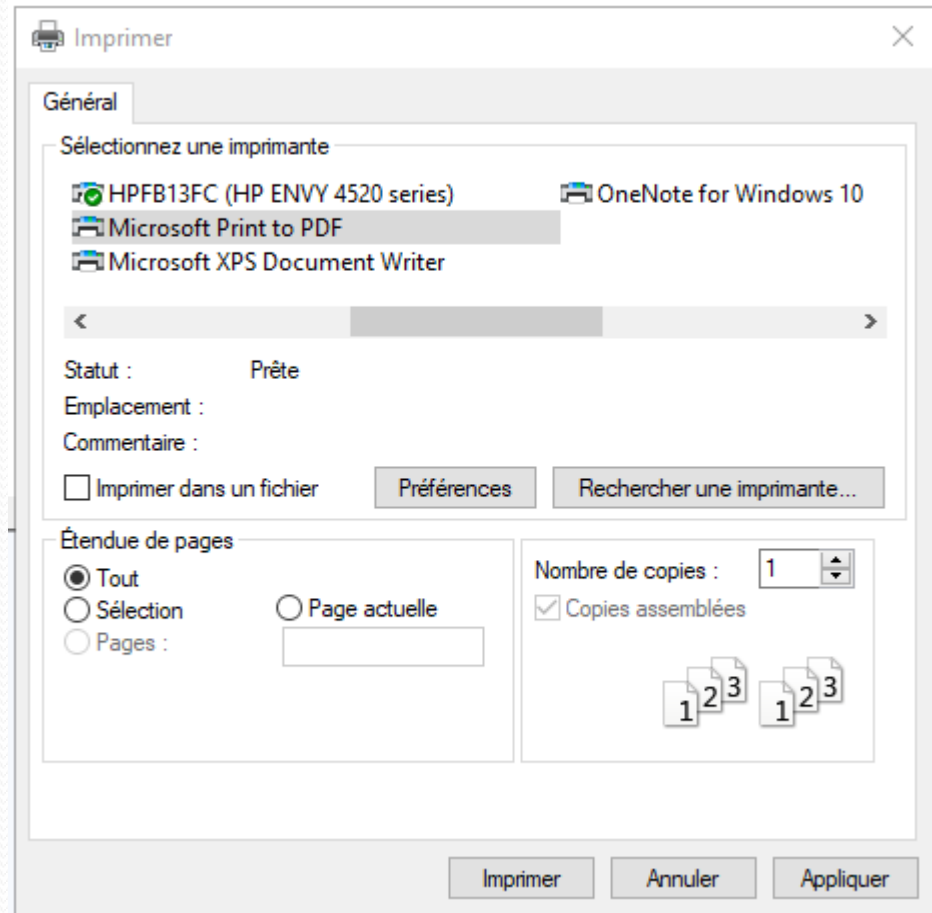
Imprimer

Général

Sélectionnez une imprimante

HPFB13FC (HP ENVY 4520 series)
Microsoft Print to PDF
Microsoft XPS Document Writer
OneNote for Windows 10

Statut : Prête
Emplacement :
Commentaire :

Imprimer dans un fichier

Préférences

Rechercher une imprimante...

Étendue de pages
Tout
Sélection
Page actuelle
Pages :

Nombre de copies : 1
Copies assemblées

1 2 3 1 2 3

Imprimer Annuler Appliquer